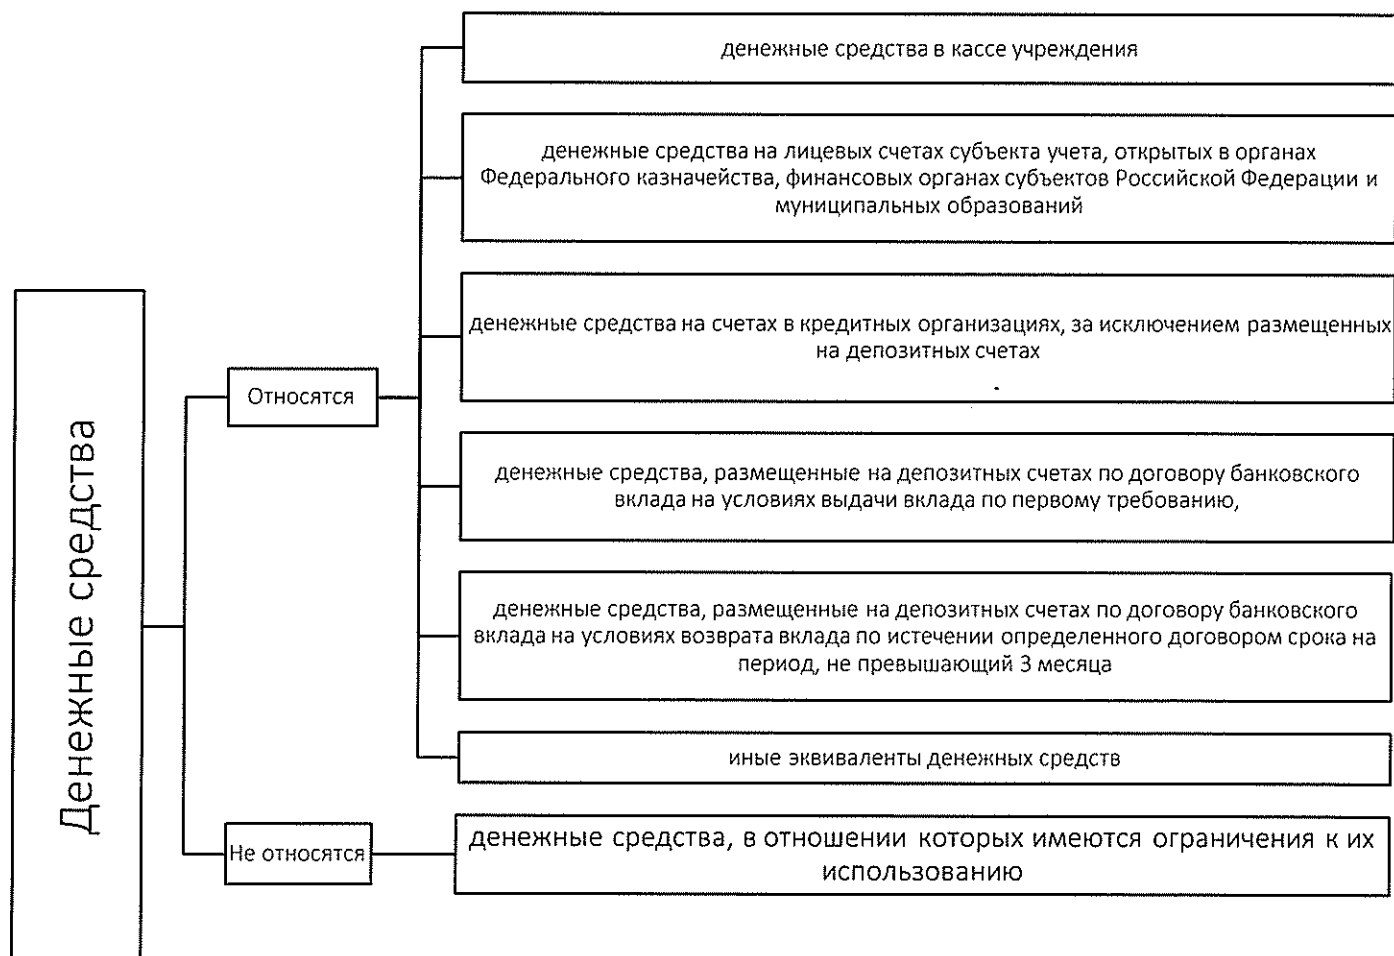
Денежные средства

Относятся

денежные средства в кассе учреждения

денежные средства на лицевых счетах субъекта учета, открытых в органах Федерального казначейства, финансовых органах субъектов Российской Федерации и муниципальных образований

денежные средства на счетах в кредитных организациях, за исключением размещенных на депозитных счетах

денежные средства, размещенные на депозитных счетах по договору банковского вклада на условиях выдачи вклада по первому требованию,

денежные средства, размещенные на депозитных счетах по договору банковского вклада на условиях возврата вклада по истечении определенного договором срока на период, не превышающий 3 месяца

иные эквиваленты денежных средств

Не относятся

денежные средства, в отношении которых имеются ограничения к их использованию